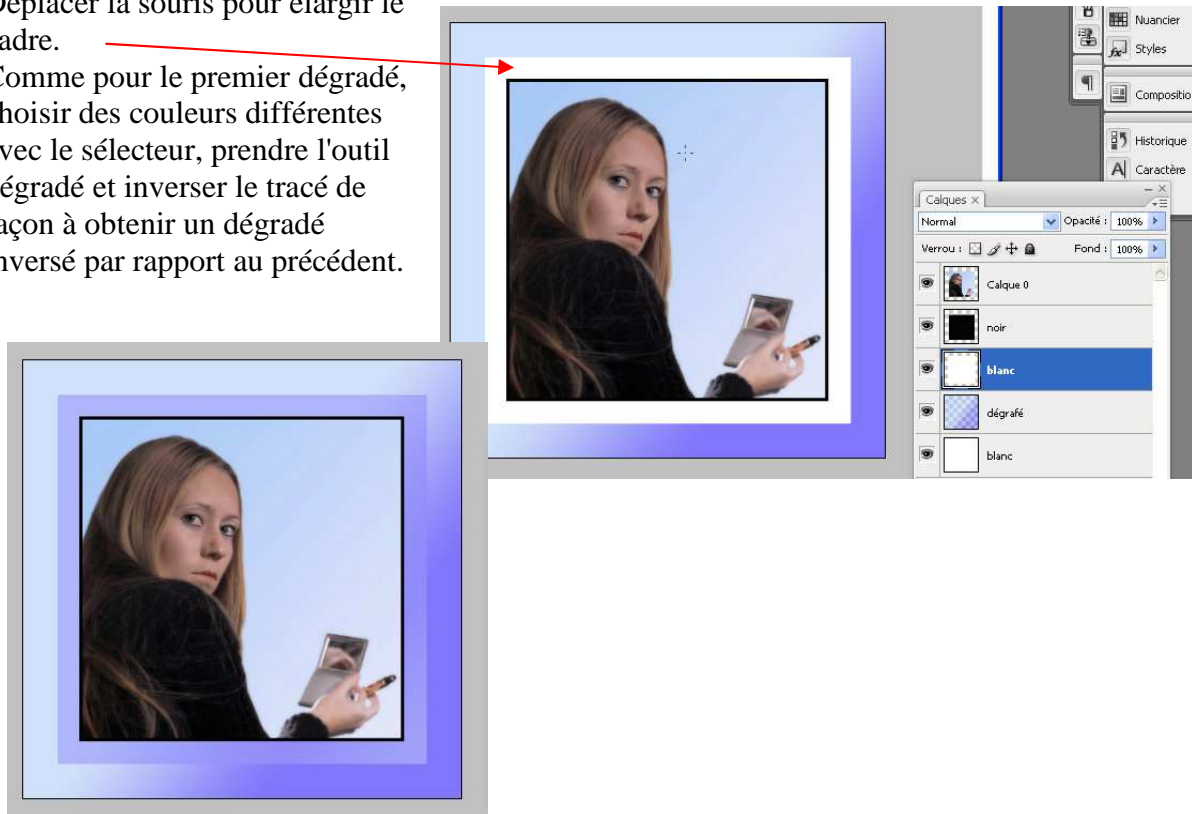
Déplacer la souris pour élargir le adre.
Comme pour le premier dégradé, hoisir des couleurs différentes vec le sélecteur, prendre l'outil égradé et inverser le tracé de açon à obtenir un dégradé nversé par rapport au précédent.

Nuancier
Styles
Compositio
Historique
Caractère

Calques ×
Normal
Opacité : 100%
Verrou :
Fond : 100%
Calque 0
noir
blanc
dégrafé
blanc